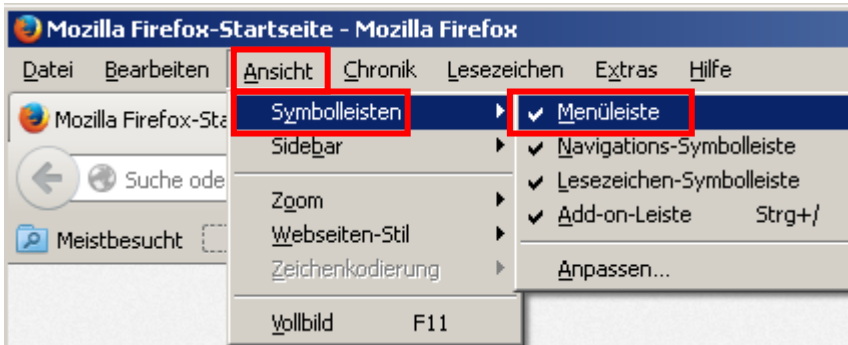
Mozilla Firefox-Startseite - Mozilla Firefox

Datei Bearbeiten Ansicht Chronik Lesezeichen Extras Hilfe

Mozilla Firefox-Sta

Suche ode

Meistbesucht

Symbolleisten
Sidebar
Zoom
Webseiten-Stil
Zeichenkodierung
Vollbild F11

Menüleiste
Navigations-Symbolleiste
Lesezeichen-Symbolleiste
Add-on-Leiste Strg+/
Anpassen...